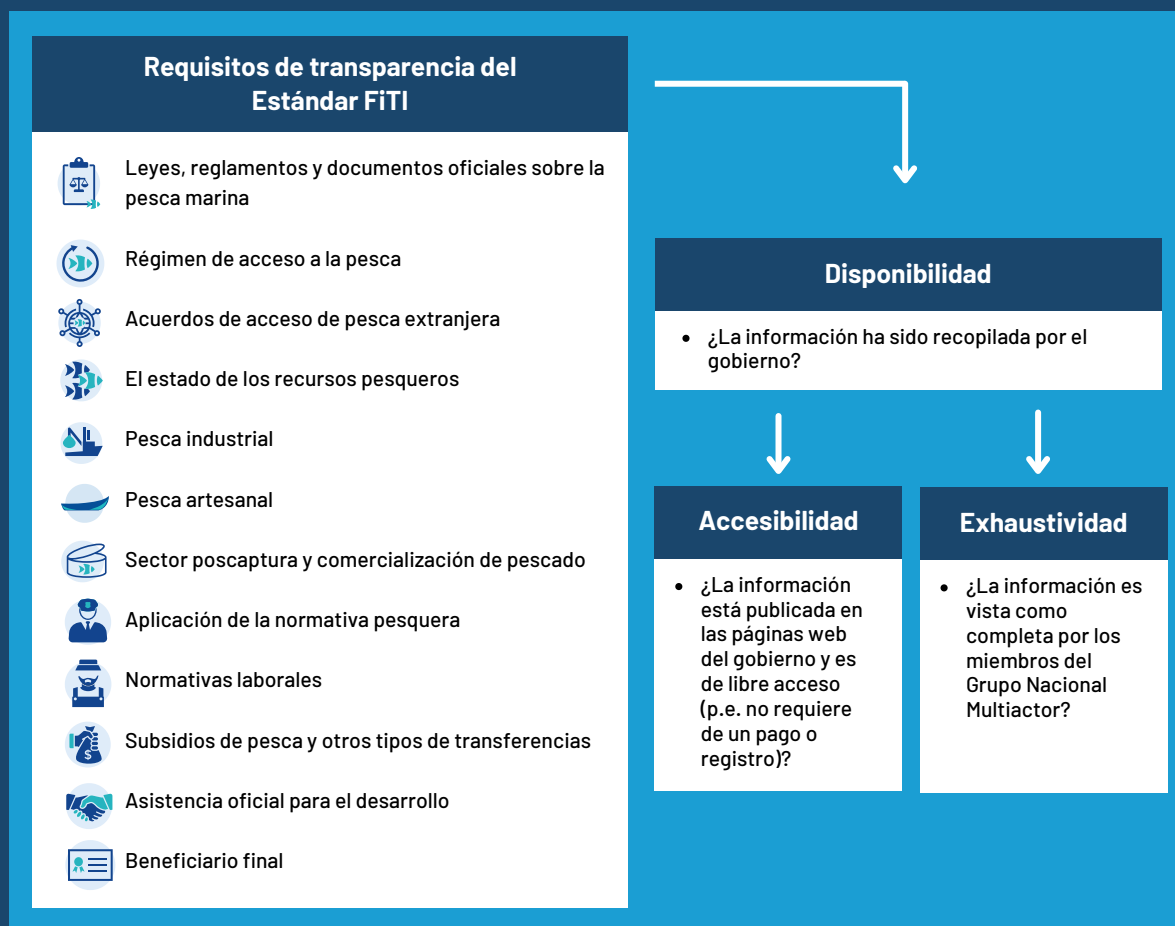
Requisitos de transparencia del Estándar FiTI

Leyes, reglamentos y documentos oficiales sobre la pesca marina

Régimen de acceso a la pesca

Acuerdos de acceso de pesca extranjera

El estado de los recursos pesqueros

Pesca industrial

Pesca artesanal

Sector poscaptura y comercialización de pescado

Aplicación de la normativa pesquera

Normativas laborales

Subsidios de pesca y otros tipos de transferencias

Asistencia oficial para el desarrollo

Beneficiario final

Disponibilidad

• ¿La información ha sido recopilada por el gobierno?

Accesibilidad

• ¿La información está publicada en las páginas web del gobierno y es de libre acceso (p.e. no requiere de un pago o registro)?

Exhaustividad

• ¿La información es vista como completa por los miembros del Grupo Nacional Multiactor?